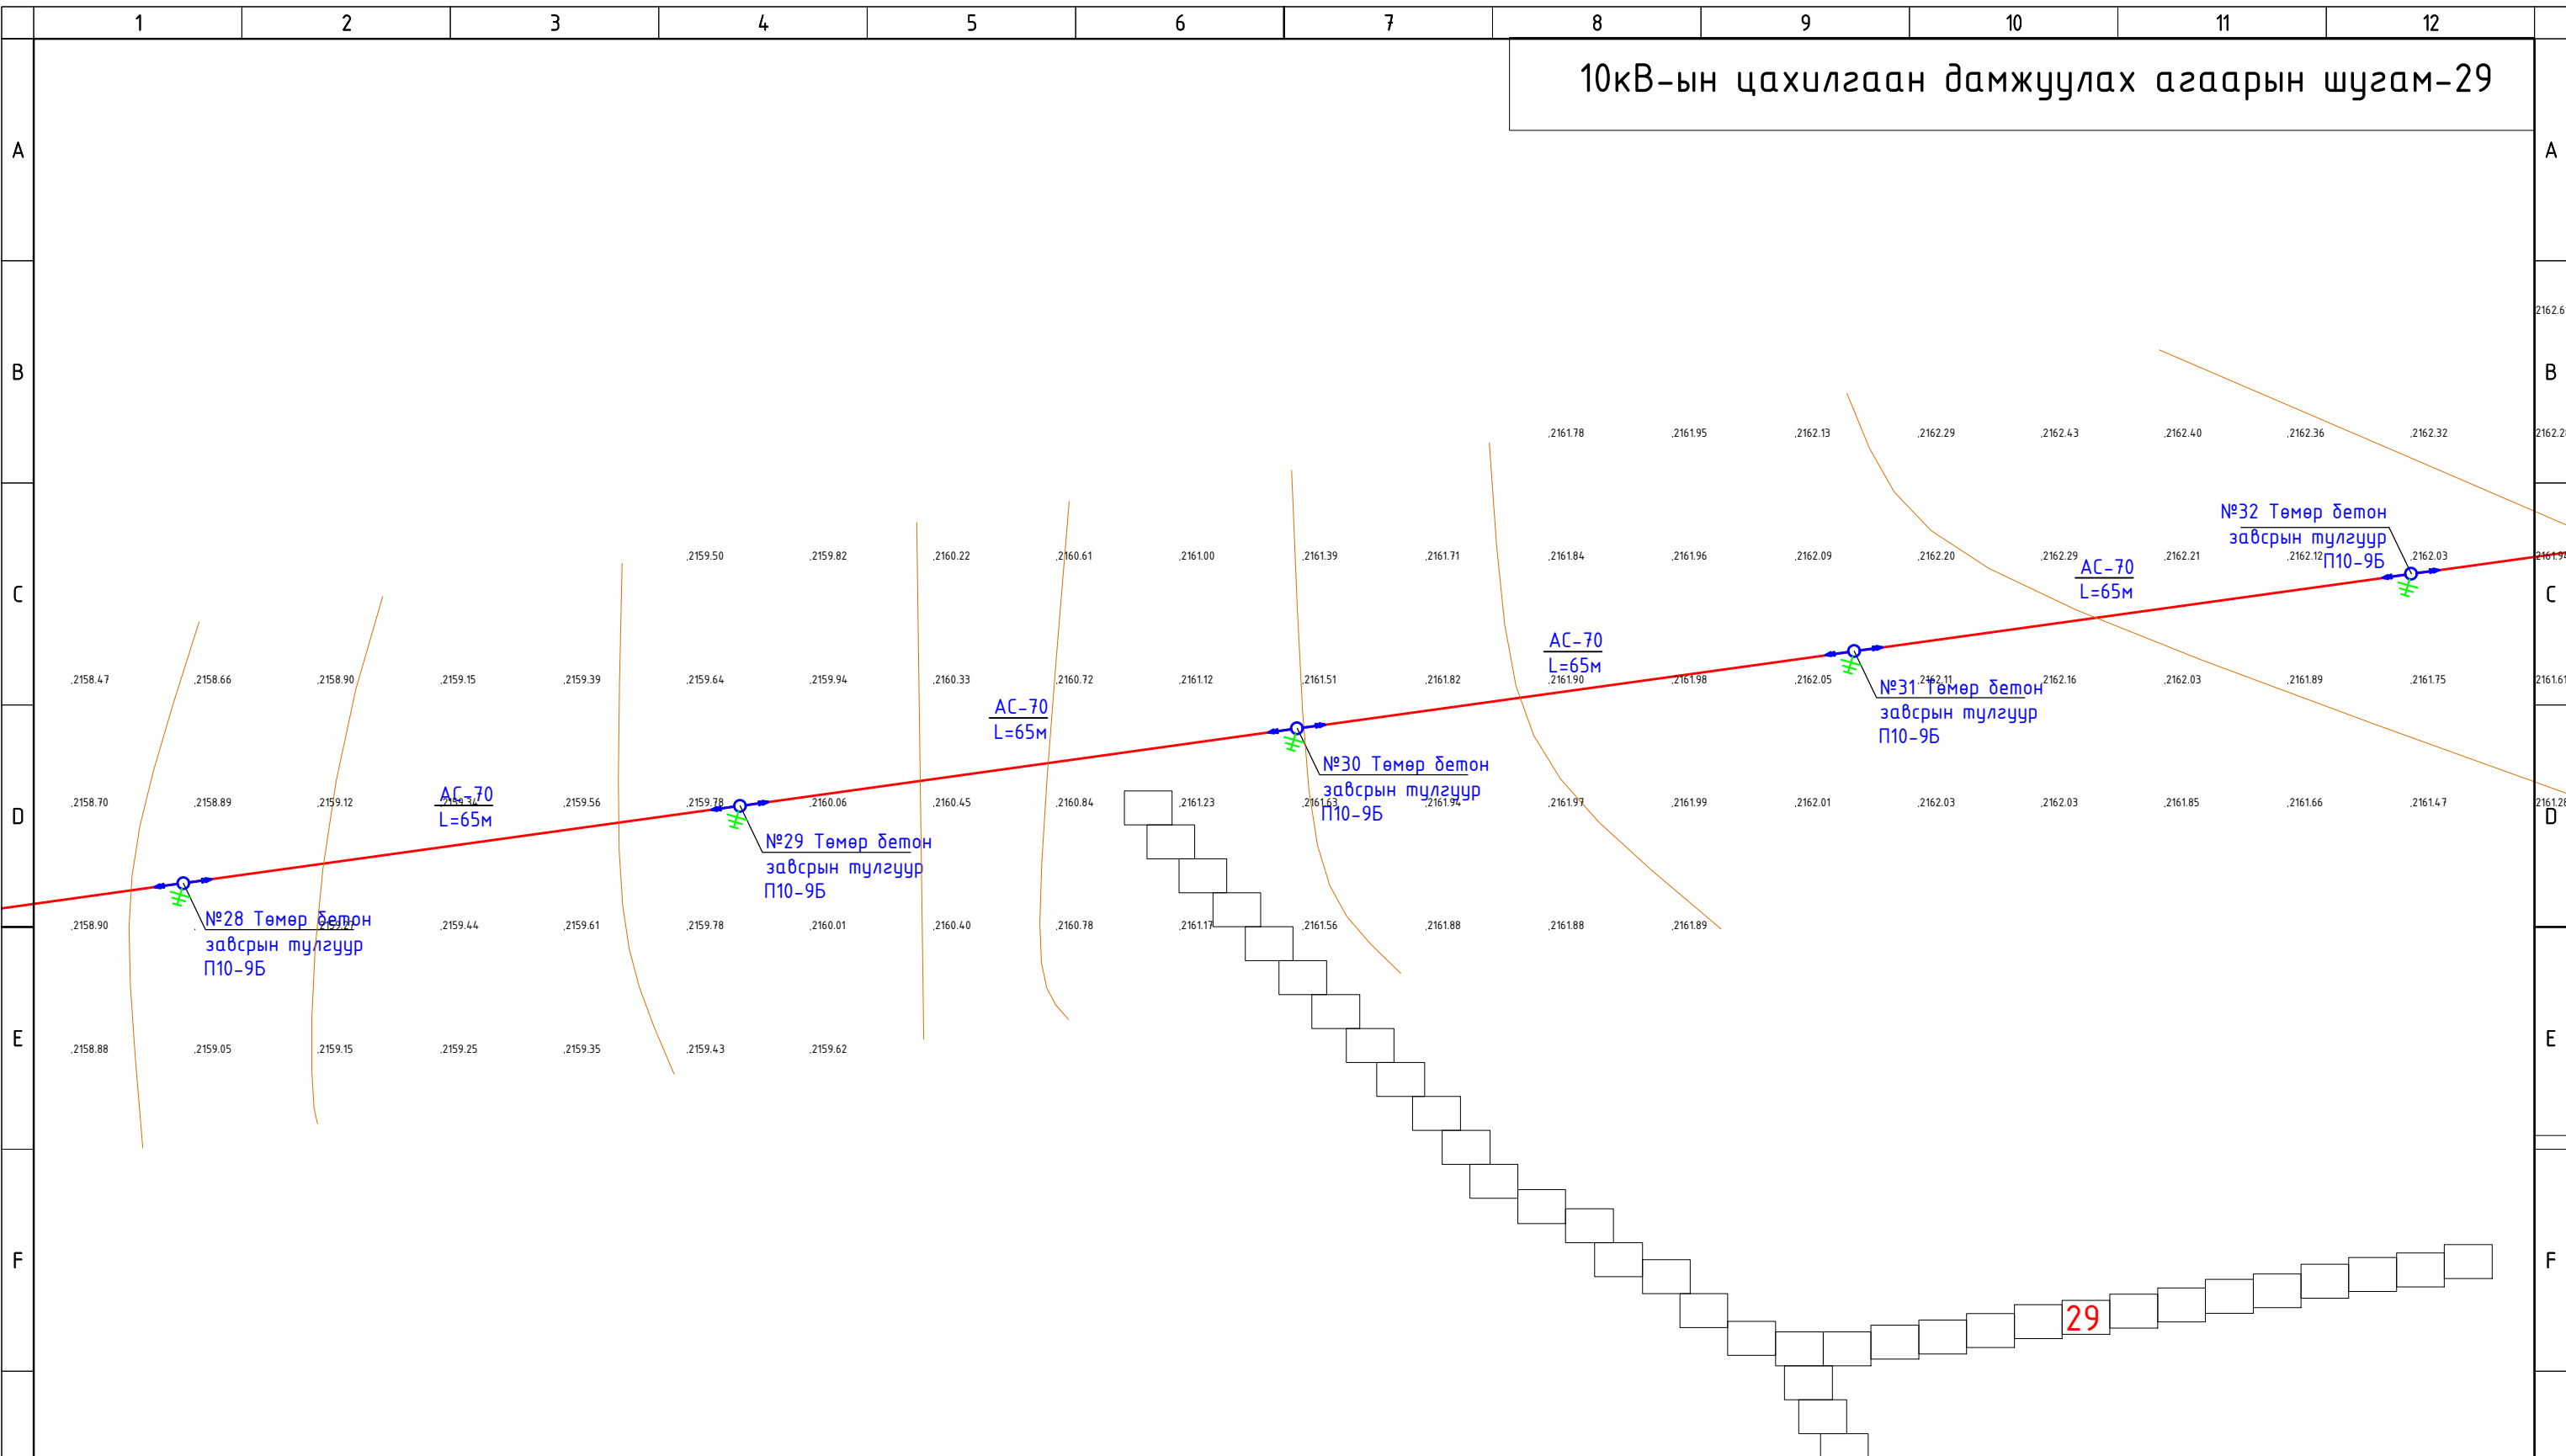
| 1 | 2 | 3 | 4 | 5 | 6 | 7 | 8 | 9 | 10 | 11 | 12 |
|---|---|---|---|---|---|---|---|---|---|---|---|

10кВ-ын цахилгаан дамжуулах агаарын шугам-29

A B C D E F

2162.6
2161.78 2161.95 2162.13 2162.29 2162.43 2162.40 2162.36 2162.32 2162.2

№32 Төмөр бетон завсрын тулгуур П10-9Б

2159.50 2159.82 2160.22 2160.61 2161.00 2161.39 2161.71 2161.84 2161.96 2162.09 2162.20 2162.29 2162.21 2162.12 2162.03 2161.9

АС-70 L=65м

АС-70 L=65м

2158.47 2158.66 2158.90 2159.15 2159.39 2159.64 2159.94 2160.33 2160.72 2161.12 2161.51 2161.82 2161.90 2161.98 2162.05 2162.11 2162.16 2162.03 2161.89 2161.75 2161.6

АС-70 L=65м

№31 Төмөр бетон завсрын тулгуур П10-9Б

№30 Төмөр бетон завсрын тулгуур П10-9Б

АС-70 L=65м

2158.70 2158.89 2159.12 2159.34 2159.56 2159.78 2160.06 2160.45 2160.84 2161.23 2161.63 2161.94 2161.97 2161.99 2162.01 2162.03 2162.03 2161.85 2161.66 2161.47 2161.2

№29 Төмөр бетон завсрын тулгуур П10-9Б

№28 Төмөр бетон завсрын тулгуур П10-9Б

2158.90 2159.27 2159.44 2159.61 2159.78 2160.01 2160.40 2160.78 2161.17 2161.56 2161.88 2161.88 2161.89

2158.88 2159.05 2159.15 2159.25 2159.35 2159.43 2159.62

29